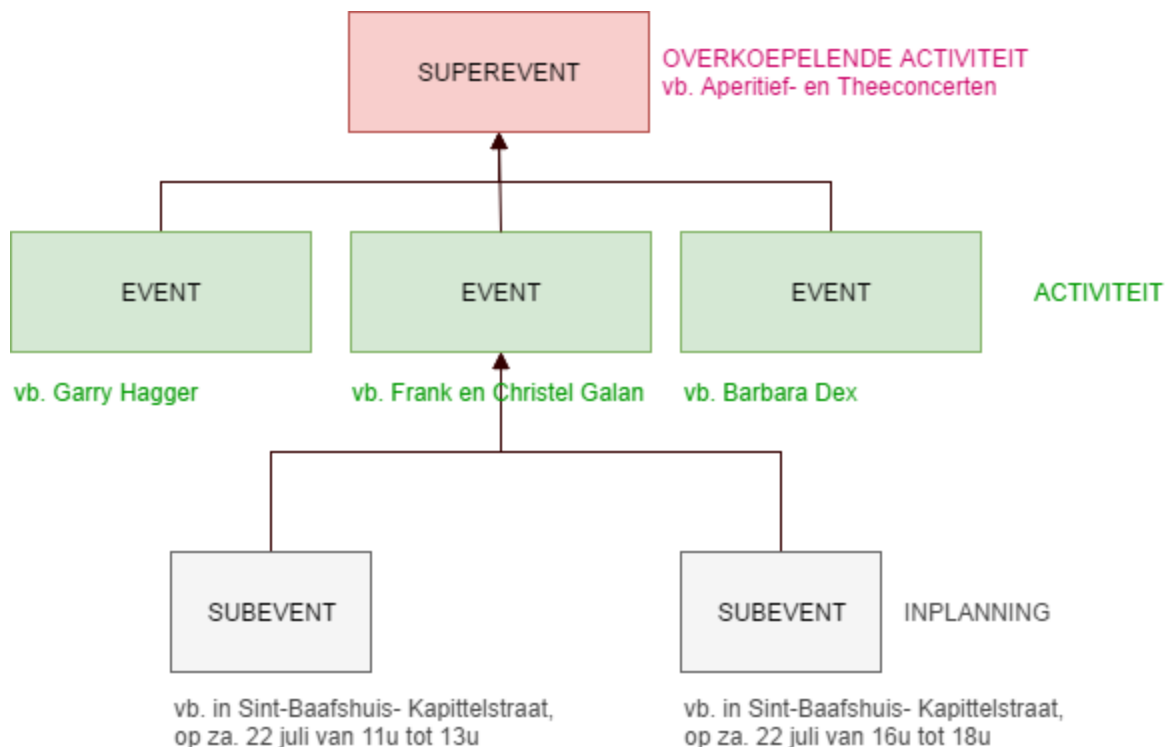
SUPEREVENT

OVERKOEPELENDE ACTIVITEIT
vb. Aperitief- en Theeconcerten

EVENT

EVENT

EVENT

ACTIVITEIT

vb. Garry Hagger

vb. Frank en Christel Galan

vb. Barbara Dex

SUBEVENT

SUBEVENT

INPLANNING

vb. in Sint-Baafshuis- Kapittelstraat, op za. 22 juli van 11u tot 13u

vb. in Sint-Baafshuis- Kapittelstraat, op za. 22 juli van 16u tot 18u